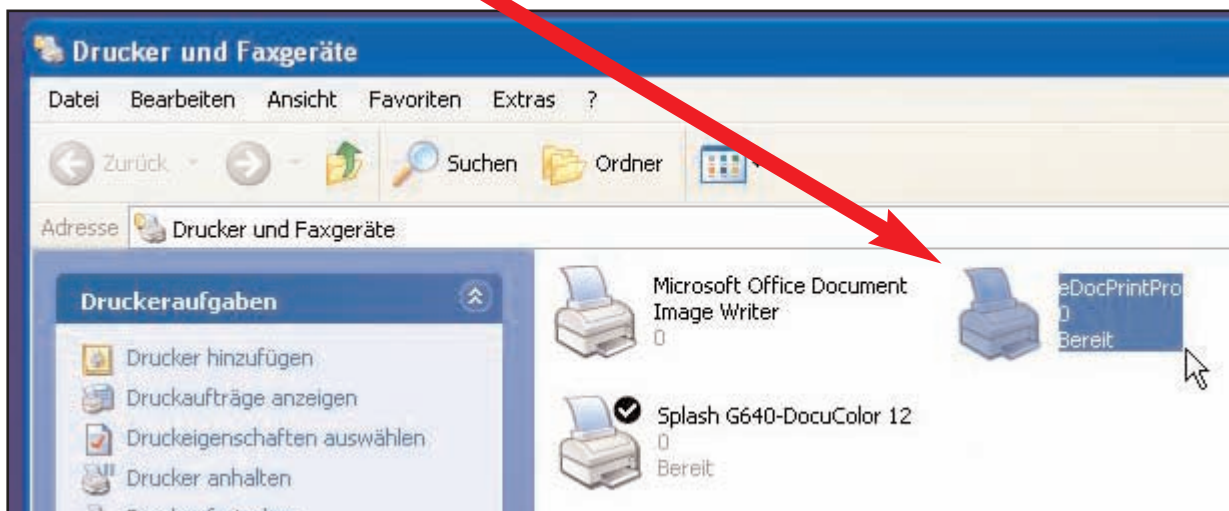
Drucker und Faxgeräte

Datei Bearbeiten Ansicht Favoriten Extras ?

Zurück Suchen Ordner

Adresse Drucker und Faxgeräte

Druckeraufgaben

Drucker hinzufügen
Druckaufträge anzeigen
Druckeigenschaften auswählen
Drucker anhalten

Microsoft Office Document Image Writer
0

eDocPrintPro
0
Bereit

Splash G640-DocuColor 12
0
Bereit